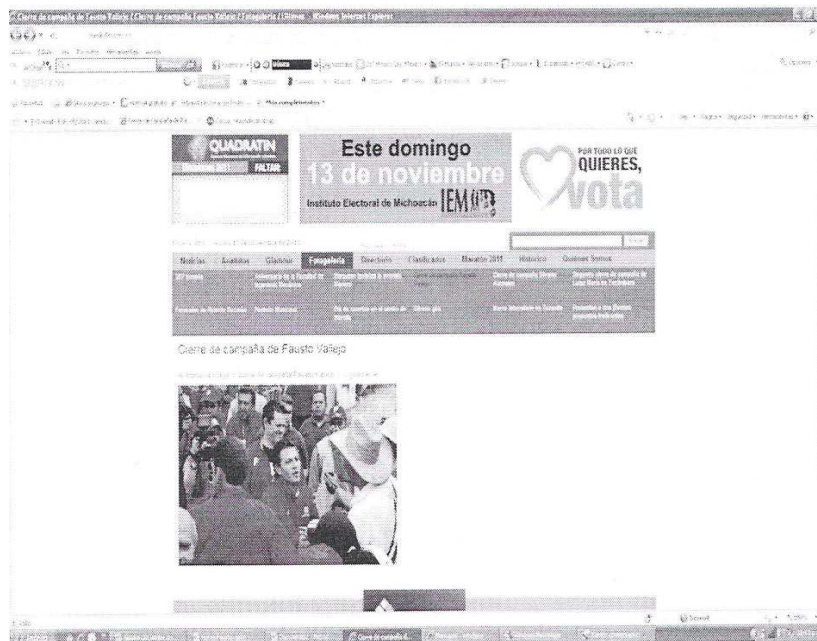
Cierre de campaña de Fausto Vallejo | Cierre de campaña Fausto Vallejo | Fotogalería | Últimas - Windows Internet Explorer

QUADRATIN

FALTAN

Este domingo

13 de noviembre

Instituto Electoral de Michoacán IEM

POR TODO LO QUE QUIERES, vota

Noticias Análisis Glamour Fotogalería Directorio Clasificados Maratón 2011 Histórico Quiénes Somos

Cierre de campaña de Fausto Vallejo

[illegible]